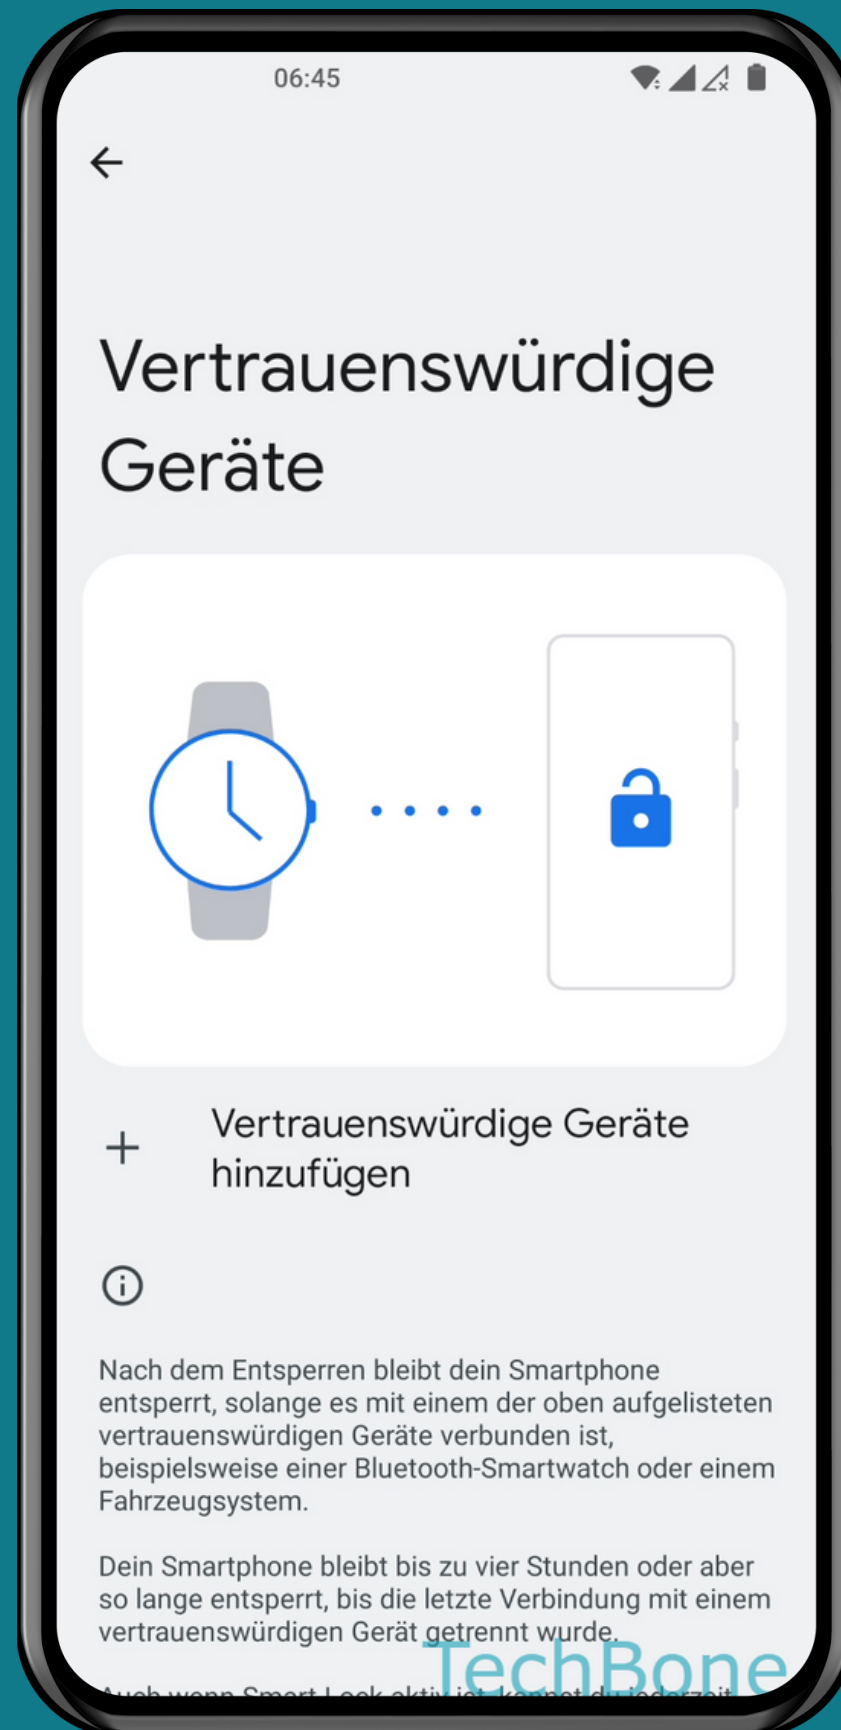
06:45

Vertrauenswürdige Geräte

Vertrauenswürdige Geräte hinzufügen

Nach dem Entsperren bleibt dein Smartphone entsperrt, solange es mit einem der oben aufgelisteten vertrauenswürdigen Geräte verbunden ist, beispielsweise einer Bluetooth-Smartwatch oder einem Fahrzeugsystem.

Dein Smartphone bleibt bis zu vier Stunden oder aber so lange entsperrt, bis die letzte Verbindung mit einem vertrauenswürdigen Gerät getrennt wurde.

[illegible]

TechBone